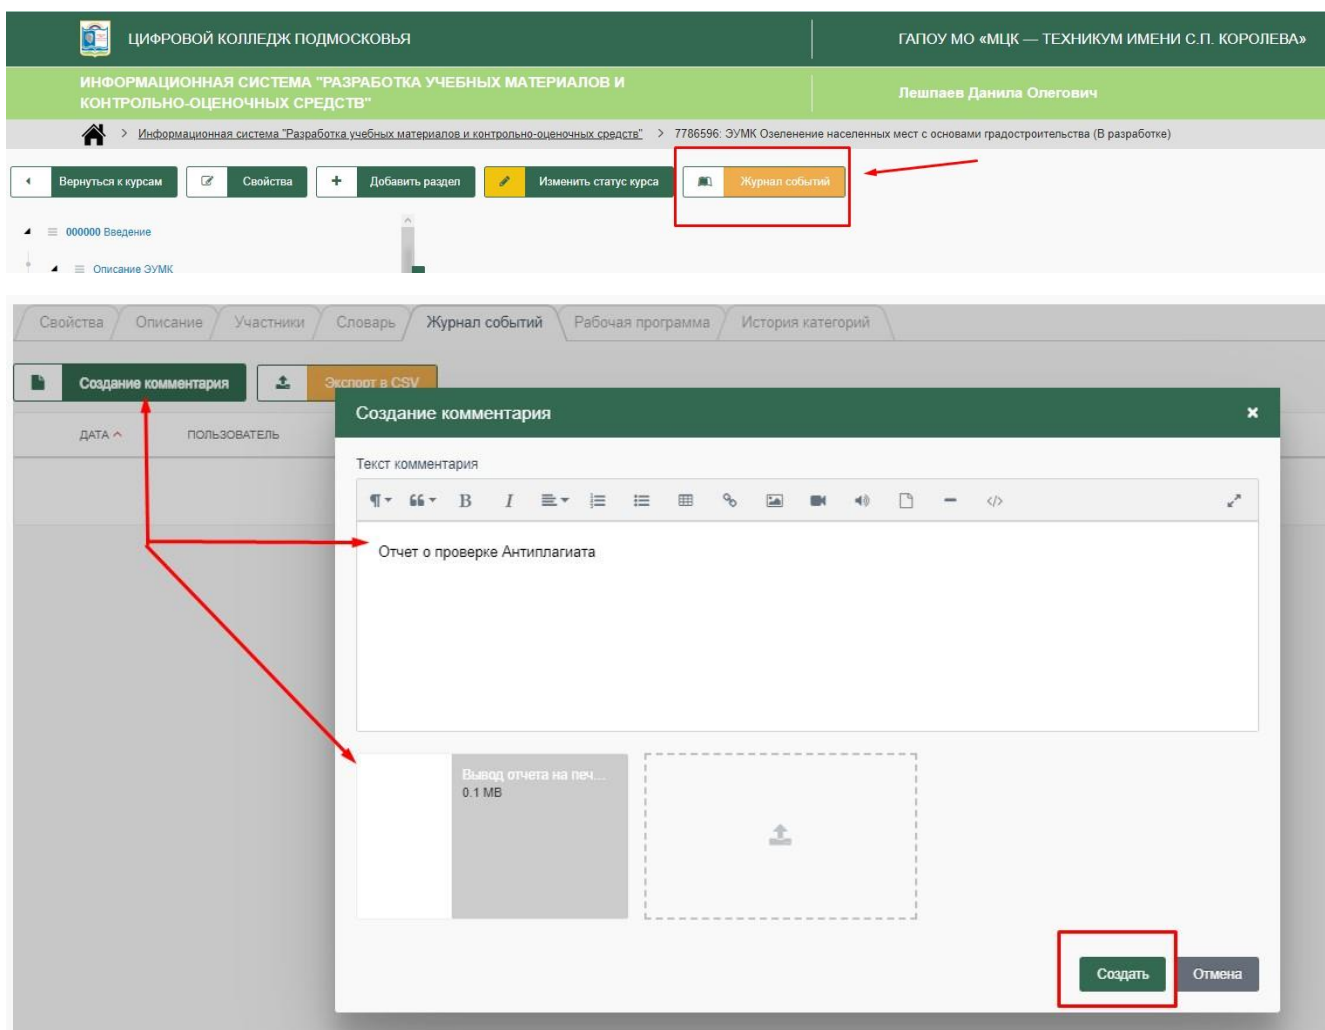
ЦИФРОВОЙ КОЛЛЕДЖ ПОДМОСКОВЬЯ

ГАПОУ МО «МЦК — ТЕХНИКУМ ИМЕНИ С.П. КОРОЛЕВА»

ИНФОРМАЦИОННАЯ СИСТЕМА "РАЗРАБОТКА УЧЕБНЫХ МАТЕРИАЛОВ И КОНТРОЛЬНО-ОЦЕНОЧНЫХ СРЕДСТВ"

Лешпаев Данила Олегович

> Информационная система "Разработка учебных материалов и контрольно-оценочных средств" > 7786596: ЭУМК Озеленение населенных мест с основами градостроительства (В разработке)

Вернуться к курсам | Свойства | Добавить раздел | Изменить статус курса | Журнал событий

000000 Введение

Описание ЭУМК

Свойства | Описание | Участники | Словарь | Журнал событий | Рабочая программа | История категорий

Создание комментария | Экспорт в CSV

ДАТА | ПОЛЬЗОВАТЕЛЬ

Создание комментария

Текст комментария

Отчет о проверке Антиплагиата

Вывод отчета на печ...
0.1 MB

Создать | Отмена